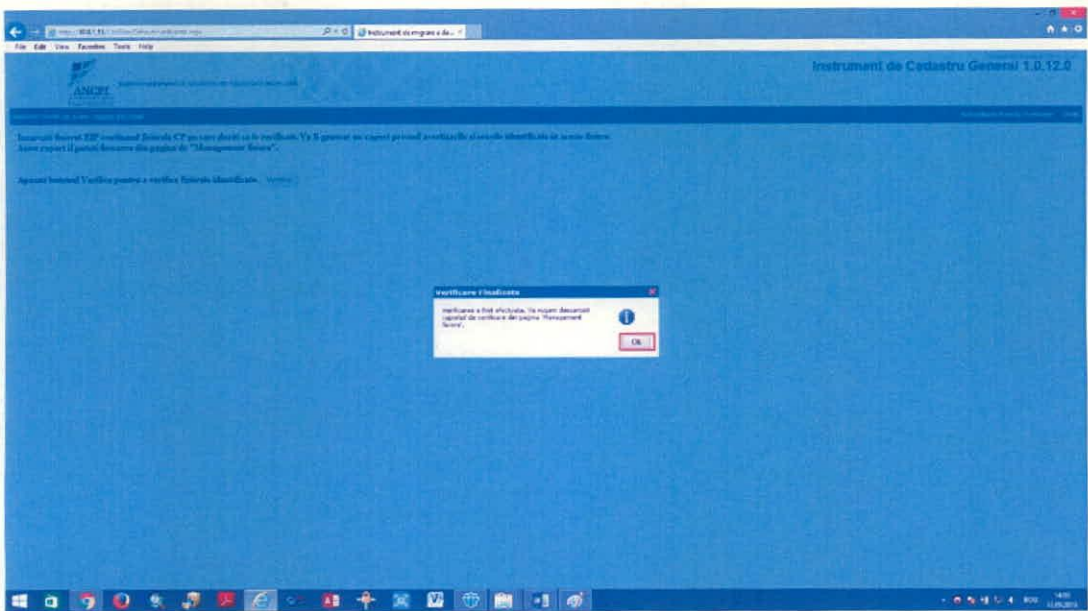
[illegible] Instrument de migrare a da... ×

File Edit View Favorites Tools Help

ANCPI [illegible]

Instrument de Cadastru General 1.0.12.0

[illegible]

Incarcati fisierul ZIP continand fisierele CP pe care doriti sa le verificati. Va fi generat un raport privind verificarile si erorile identificate in aceste fisiere. Acest raport il puteti descarca din pagina de "Management fisiere".

Apasati butonul Verifica pentru a verifica fisierele identificate. Verifica

Verificare Finalizata

Verificarea a fost efectuata. Va rugam descarcati raportul de verificare din pagina 'Management fisiere'.

Ok

RON